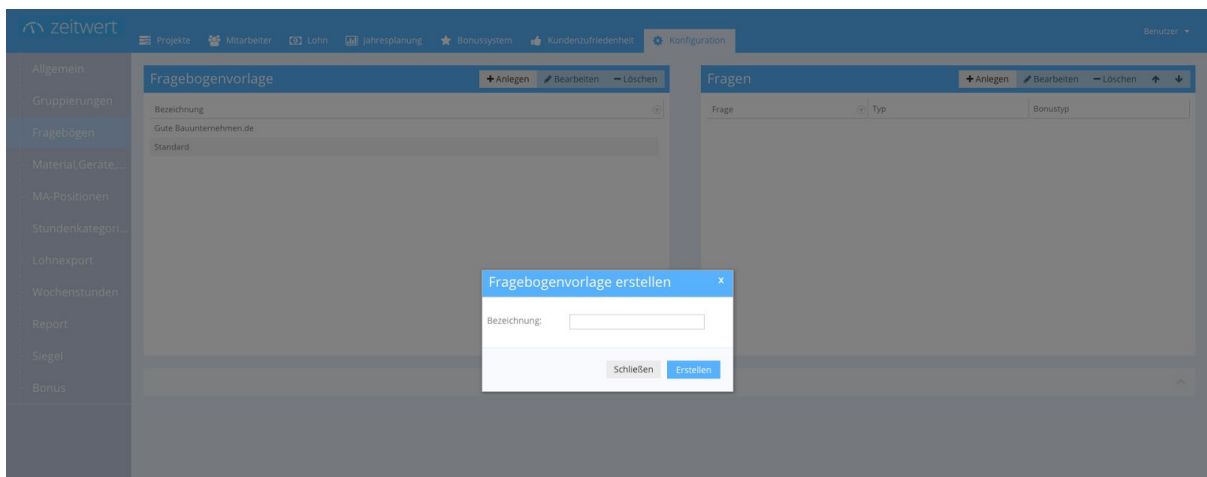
zeitwert

Projekte Mitarbeiter Lohn Jahresplanung Bonussystem Kundenzufriedenheit Konfiguration

Benutzer

Allgemein
Gruppierungen
Fragebögen
Material,Geräte,...
MA-Positionen
Stundenkategori...
Lohnexport
Wochenstunden
Report
Siegel
Bonus

Fragebogenvorlage

+ Anlegen Bearbeiten − Löschen

| Bezeichnung |
|---|
| Gute Bauunternehmen.de |
| Standard |

Fragen

+ Anlegen Bearbeiten − Löschen

| Frage | Typ | Bonustyp |
|---|---|---|

Fragebogenvorlage erstellen ×

Bezeichnung:

Schließen Erstellen